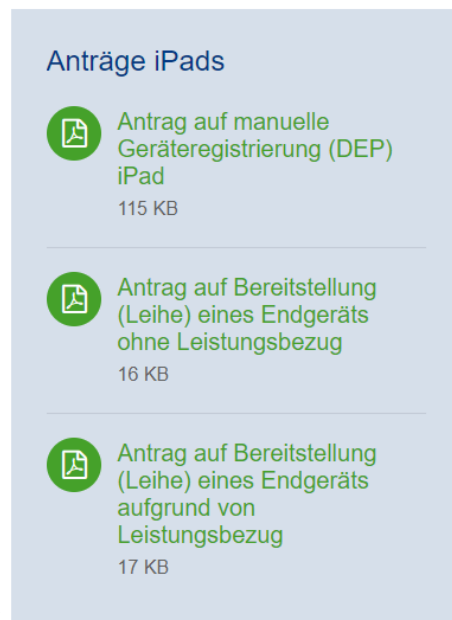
Anträge iPads

Antrag auf manuelle Geräteregistrierung (DEP) iPad
115 KB

Antrag auf Bereitstellung (Leihe) eines Endgeräts ohne Leistungsbezug
16 KB

Antrag auf Bereitstellung (Leihe) eines Endgeräts aufgrund von Leistungsbezug
17 KB